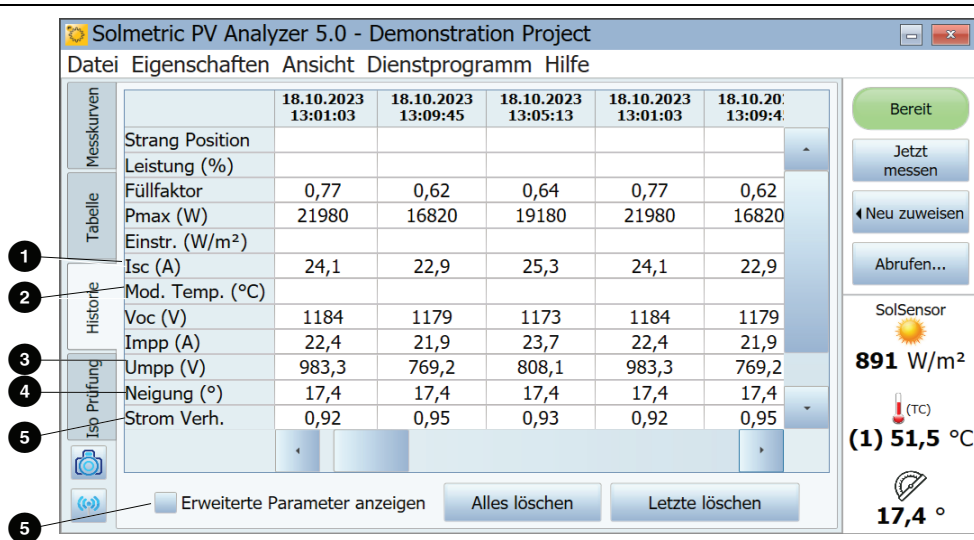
Solmetric PV Analyzer 5.0 - Demonstration Project

Datei Eigenschaften Ansicht Dienstprogramm Hilfe

Messkurven
Tabelle
Historie
Iso Prüfung

| | 18.10.2023 13:01:03 | 18.10.2023 13:09:45 | 18.10.2023 13:05:13 | 18.10.2023 13:01:03 | 18.10.20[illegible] 13:09:4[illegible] |
|---|---|---|---|---|---|
| Strang Position | | | | | |
| Leistung (%) | | | | | |
| Füllfaktor | 0,77 | 0,62 | 0,64 | 0,77 | 0,62 |
| Pmax (W) | 21980 | 16820 | 19180 | 21980 | 16820 |
| Einstr. (W/m²) | | | | | |
| Isc (A) | 24,1 | 22,9 | 25,3 | 24,1 | 22,9 |
| Mod. Temp. (°C) | | | | | |
| Voc (V) | 1184 | 1179 | 1173 | 1184 | 1179 |
| Impp (A) | 22,4 | 21,9 | 23,7 | 22,4 | 21,9 |
| Umpp (V) | 983,3 | 769,2 | 808,1 | 983,3 | 769,2 |
| Neigung (°) | 17,4 | 17,4 | 17,4 | 17,4 | 17,4 |
| Strom Verh. | 0,92 | 0,95 | 0,93 | 0,92 | 0,95 |

1
2
3
4
5
5

Erweiterte Parameter anzeigen
Alles löschen
Letzte löschen

Bereit
Jetzt messen
Neu zuweisen
Abrufen...
SolSensor
891 W/m²
(TC)
(1) 51,5 °C
17,4 °